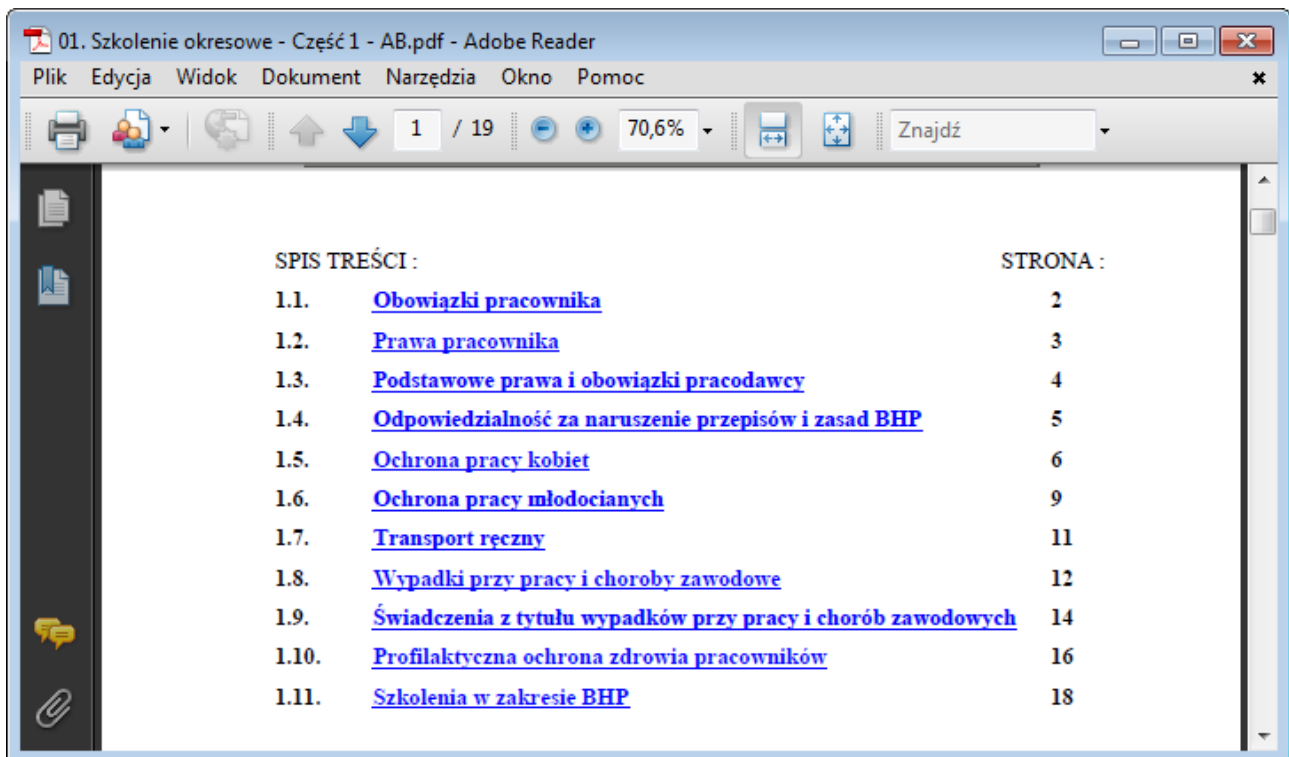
01. Szkolenie okresowe - Część 1 - AB.pdf - Adobe Reader

Plik Edycja Widok Dokument Narzędzia Okno Pomoc

1 / 19 70,6% Znajdź

SPIS TREŚCI : STRONA :

| | | |
|---|---|---|
| 1.1. | Obowiązki pracownika | 2 |
| 1.2. | Prawa pracownika | 3 |
| 1.3. | Podstawowe prawa i obowiązki pracodawcy | 4 |
| 1.4. | Odpowiedzialność za naruszenie przepisów i zasad BHP | 5 |
| 1.5. | Ochrona pracy kobiet | 6 |
| 1.6. | Ochrona pracy młodocianych | 9 |
| 1.7. | Transport ręczny | 11 |
| 1.8. | Wypadki przy pracy i choroby zawodowe | 12 |
| 1.9. | Świadczenia z tytułu wypadków przy pracy i chorób zawodowych | 14 |
| 1.10. | Profilaktyczna ochrona zdrowia pracowników | 16 |
| 1.11. | Szkolenia w zakresie BHP | 18 |